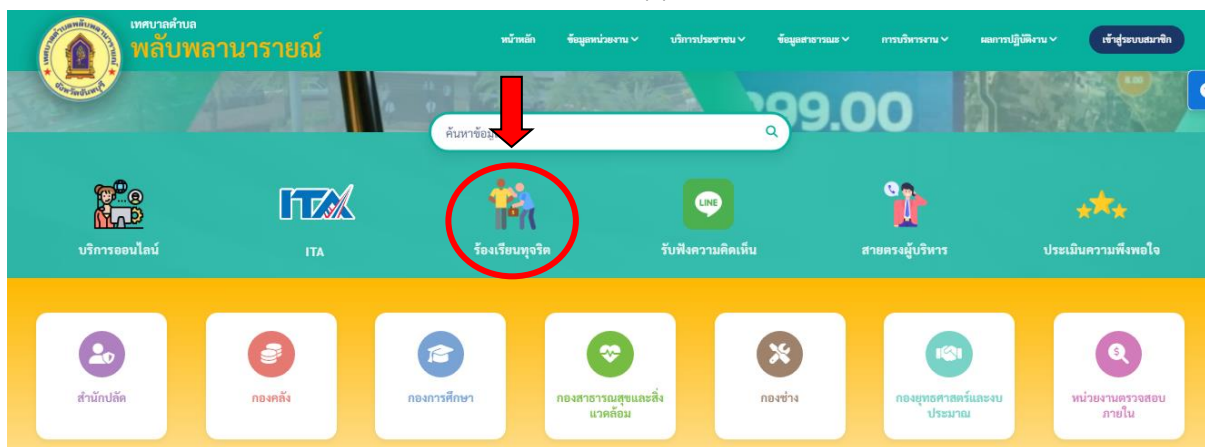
เทศบาลตำบล
พลับพลานารายณ์

หน้าหลัก ข้อมูลหน่วยงาน บริการประชาชน ข้อมูลสาธารณะ การบริหารงาน ผลการปฏิบัติงาน เข้าสู่ระบบสมาชิก

99.00

ค้นหาข้อมู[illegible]

บริการออนไลน์
ITA
ร้องเรียนทุจริต
LINE
รับฟังความคิดเห็น
สายตรงผู้บริหาร
ประเมินความพึงพอใจ

สำนักปลัด
กองคลัง
กองการศึกษา
กองสาธารณสุขและสิ่งแวดล้อม
กองช่าง
กองยุทธศาสตร์และงบประมาณ
หน่วยงานตรวจสอบภายใน